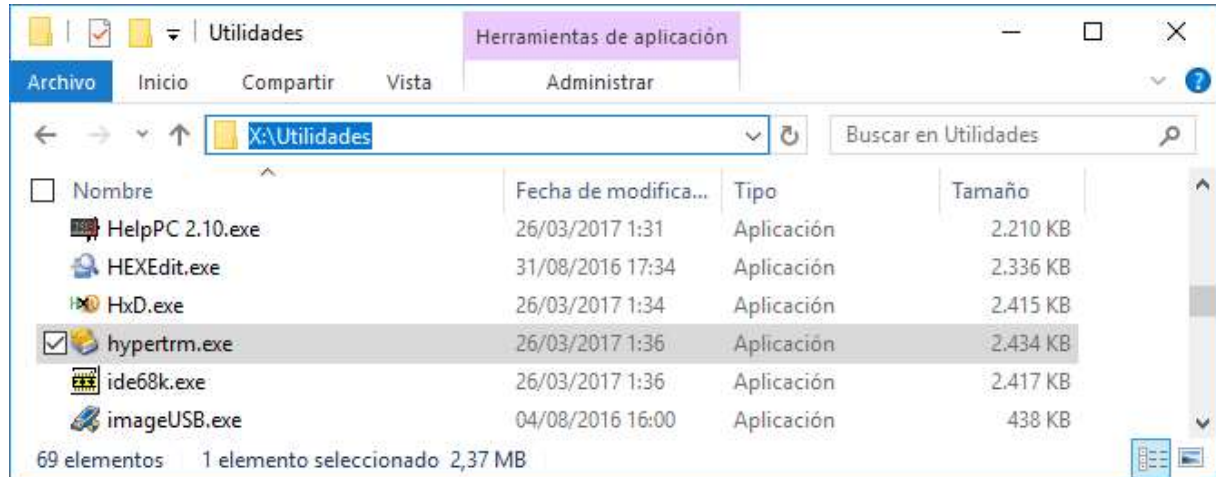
Utilidades

Herramientas de aplicación

Archivo Inicio Compartir Vista Administrar

X:\Utilidades

Buscar en Utilidades

| Nombre | Fecha de modifica... | Tipo | Tamaño |
|---|---|---|---|
| HelpPC 2.10.exe | 26/03/2017 1:31 | Aplicación | 2.210 KB |
| HEXEdit.exe | 31/08/2016 17:34 | Aplicación | 2.336 KB |
| HxD.exe | 26/03/2017 1:34 | Aplicación | 2.415 KB |
| hypertrm.exe | 26/03/2017 1:36 | Aplicación | 2.434 KB |
| ide68k.exe | 26/03/2017 1:36 | Aplicación | 2.417 KB |
| imageUSB.exe | 04/08/2016 16:00 | Aplicación | 438 KB |

69 elementos 1 elemento seleccionado 2,37 MB